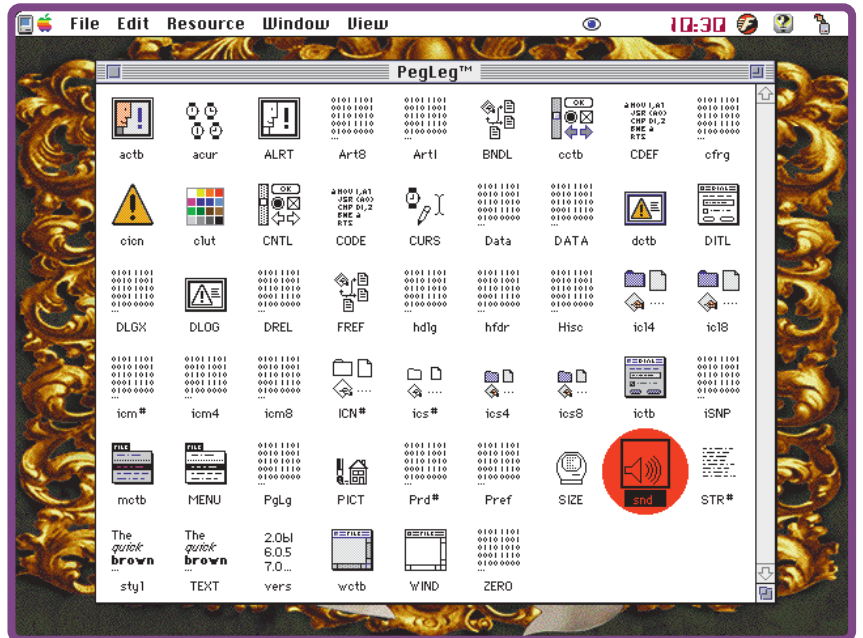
File Edit Resource Window View 10:30

PegLeg™

actb acur ALRT Art8 Artl BNDL cctb CDEF cfrg

cicn clut CNTL CODE CURS Data DATA dctb DITL

DLGX DLOG DREL FREF hdlg hfdr Hisc icl4 icl8

icm# icm4 icm8 ICN# ics# ics4 ics8 ictb iSNP

mctb MENU PgLg PICT Prd# Pref SIZE snd STR#

The quick brown styl The quick brown TEXT 2.0bl 6.0.5 7.0... vers wctb WIND ZERO